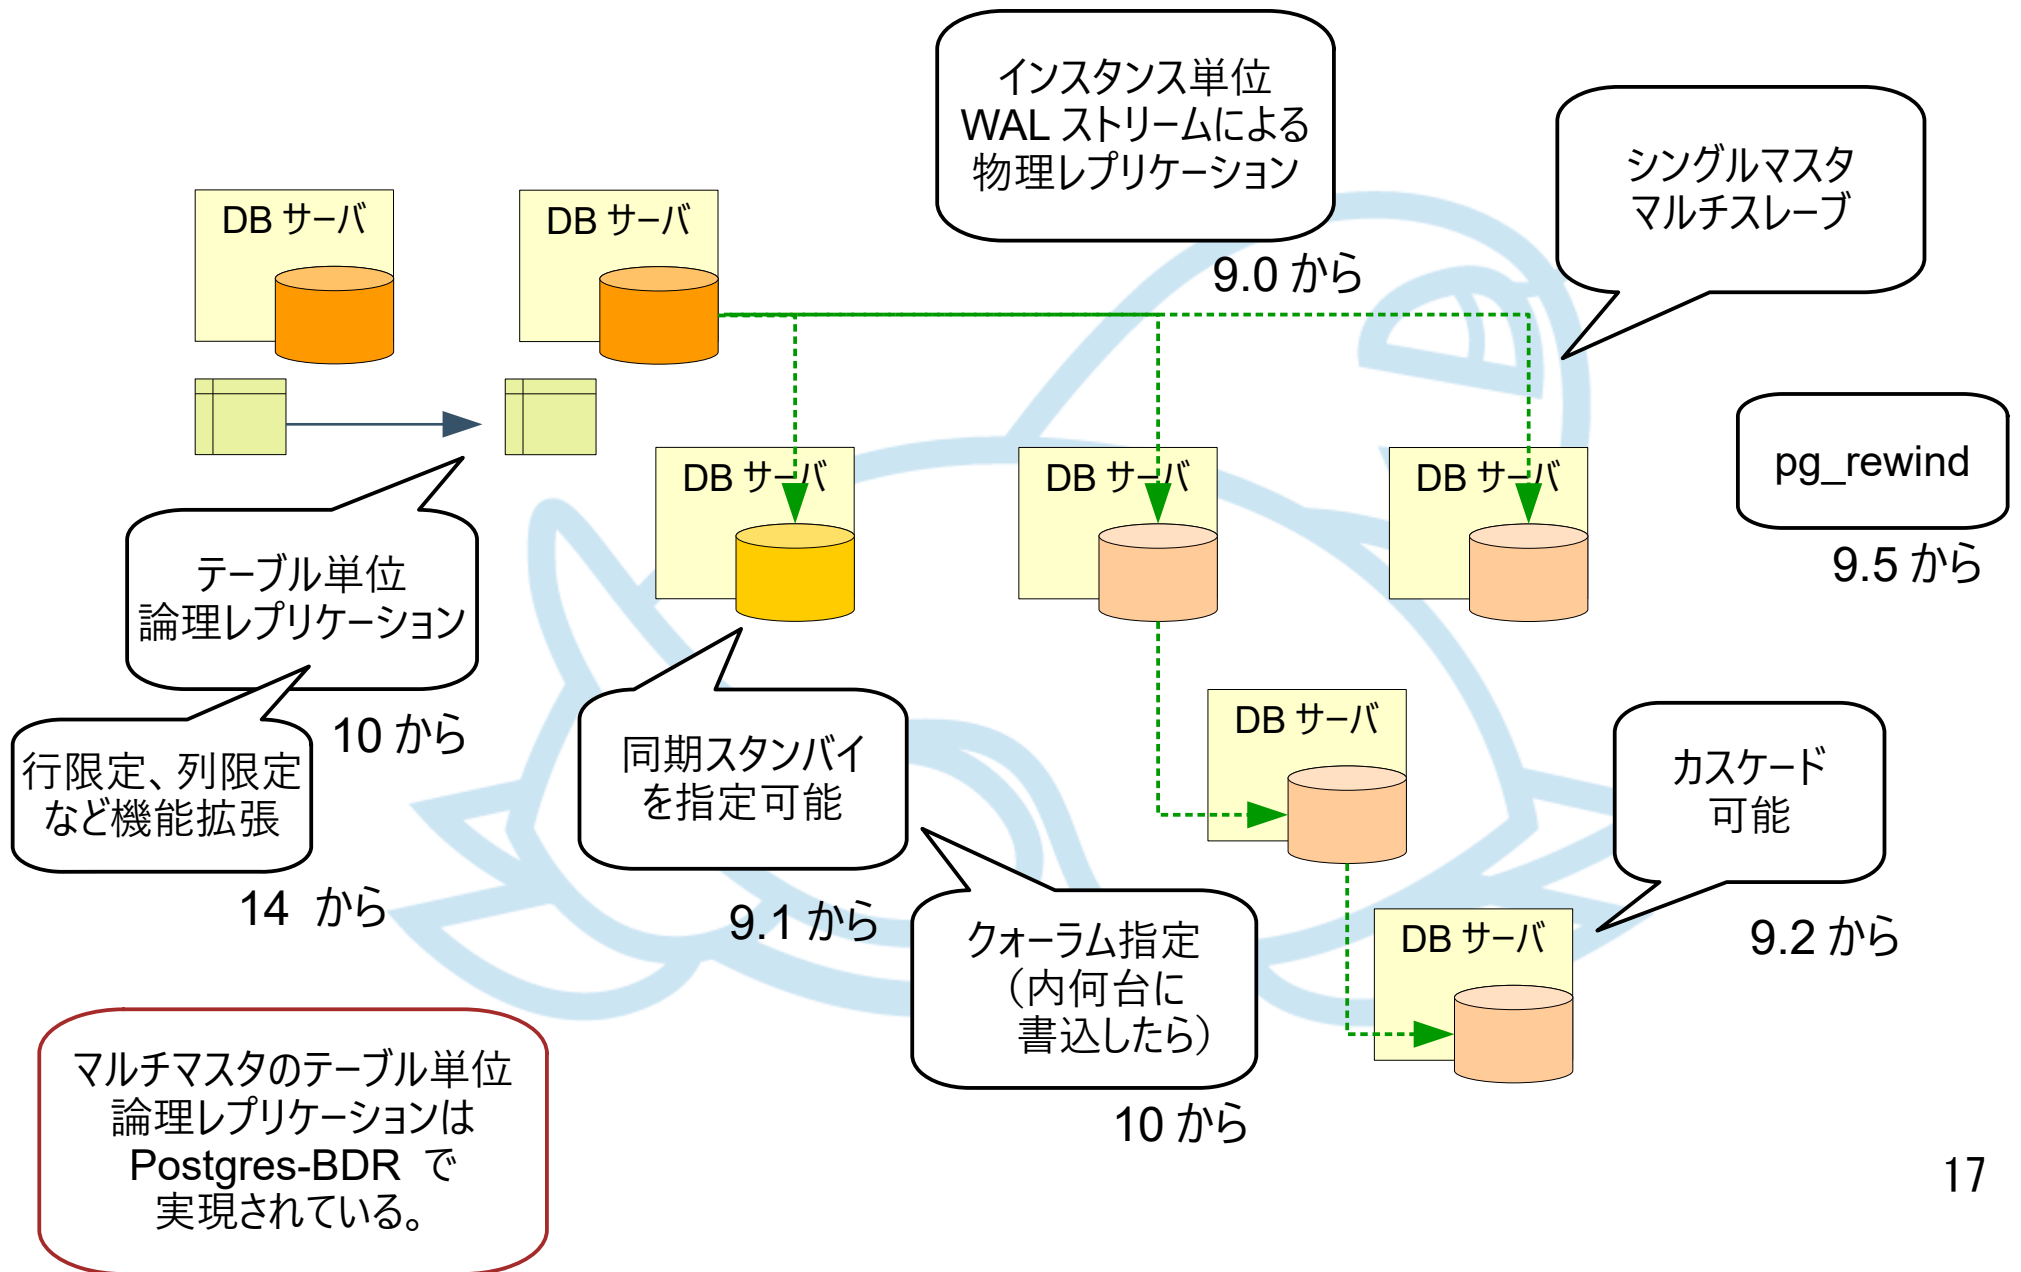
インスタンス単位
WAL ストリームによる
物理レプリケーション

9.0 から

シングルマスタ
マルチスレーブ

DB サーバ

DB サーバ

DB サーバ

DB サーバ

DB サーバ

pg_rewind

9.5 から

テーブル単位
論理レプリケーション

10 から

行限定、列限定
など機能拡張

14 から

同期スタンバイ
を指定可能

9.1 から

DB サーバ

カスケード
可能

DB サーバ

9.2 から

クォーラム指定
（内何台に
書込したら）

10 から

マルチマスタのテーブル単位
論理レプリケーションは
Postgres-BDR で
実現されている。

17